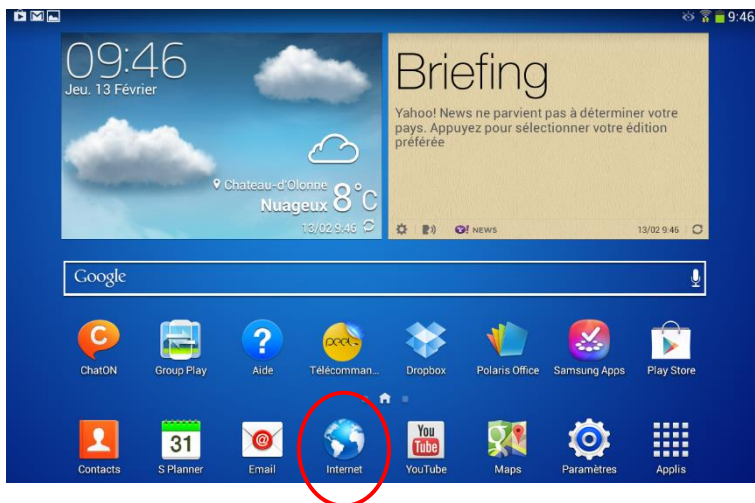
9:46

09:46
Jeu. 13 Février

Chateau-d'Olonne
Nuageux 8°C
13/02 9:46

Briefing
Yahoo! News ne parvient pas à déterminer votre pays. Appuyez pour sélectionner votre édition préférée

NEWS
13/02 9:46

Google

ChatON
Group Play
Aide
Télécomman...
Dropbox
Polaris Office
Samsung Apps
Play Store

Contacts
31
S Planner
Email
Internet
You Tube
YouTube
Maps
Paramètres
Applis